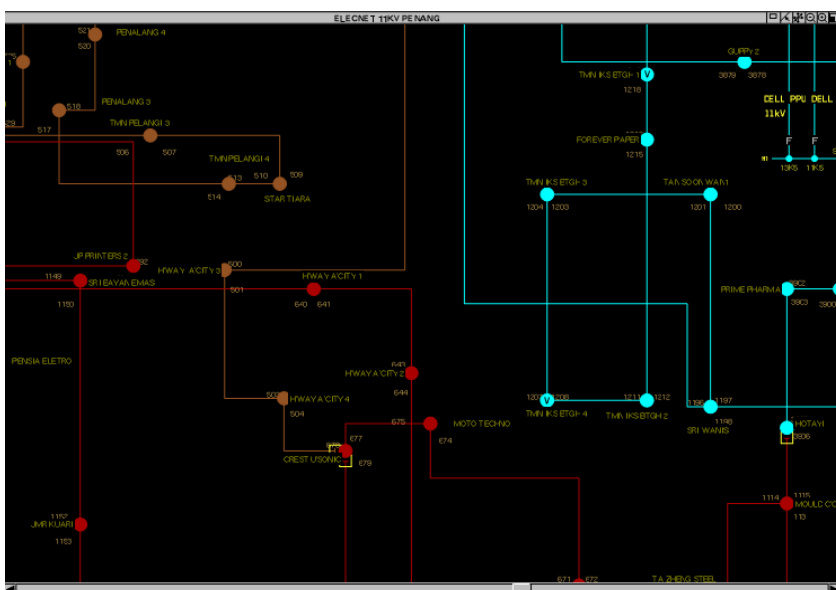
ELECNET 11KV PENANG

PENALANG 4
520
PENALANG 3
518
517
TMN PELANGI 3
506
507
TMN PELANGI 4
513
510
509
514
STAR TIARA
JP PRINTERS 2
1149
SRI BAYAN EMAS
1150
HWAY A'CITY 3
500
501
HWAY A'CITY 1
640
641
PENSIA ELETRO
643
HWAY A'CITY 2
644
HWAY A'CITY 4
503
504
675
MOTO TECHNO
674
677
CREST USONIC
679
1152
JMR KUARI
1153
671
672
TA ZHENG STEEL
GUPPY 2
3879
3878
TMN IKS BTGH 1
1218
CELL PPU DELL
11kV
FOREVER PAPER
1215
TMN IKS BTGH 3
1204
1203
TAN SOON WAN
1201
1200
13K5
11K5
PRIME PHARMA
3862
3863
3900
1207
1208
TMN IKS BTGH 4
1211
1212
TMN IKS BTGH 2
1196
1197
1198
SRI WANIS
HOTAYI
3806
1114
1115
MOULC CO
113